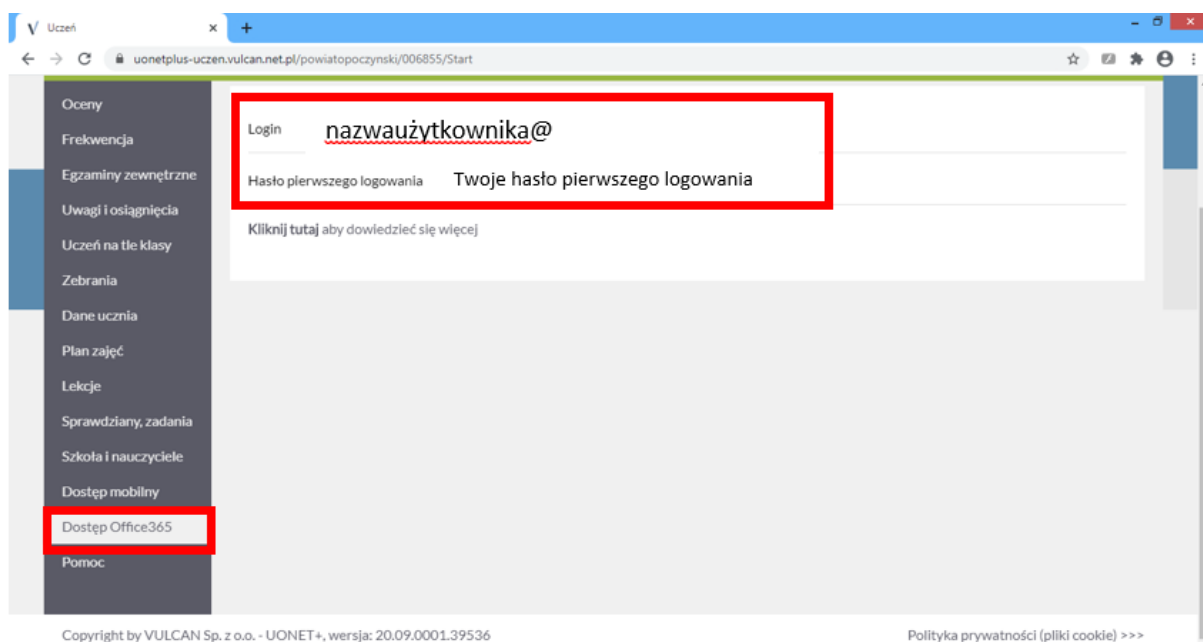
Uczeń

uonetplus-uczen.vulcan.net.pl/powiatopoczynski/006855/Start

Oceny
Frekwencja
Egzaminy zewnętrzne
Uwagi i osiągnięcia
Uczeń na tle klasy
Zebrania
Dane ucznia
Plan zajęć
Lekcje
Sprawdziany, zadania
Szkoła i nauczyciele
Dostęp mobilny
Dostęp Office365
Pomoc

Login nazwaużytkownika@

Hasło pierwszego logowania Twoje hasło pierwszego logowania

Kliknij tutaj aby dowiedzieć się więcej

Copyright by VULCAN Sp. z o.o. - UONET+, wersja: 20.09.0001.39536

Polityka prywatności (pliki cookie) >>>